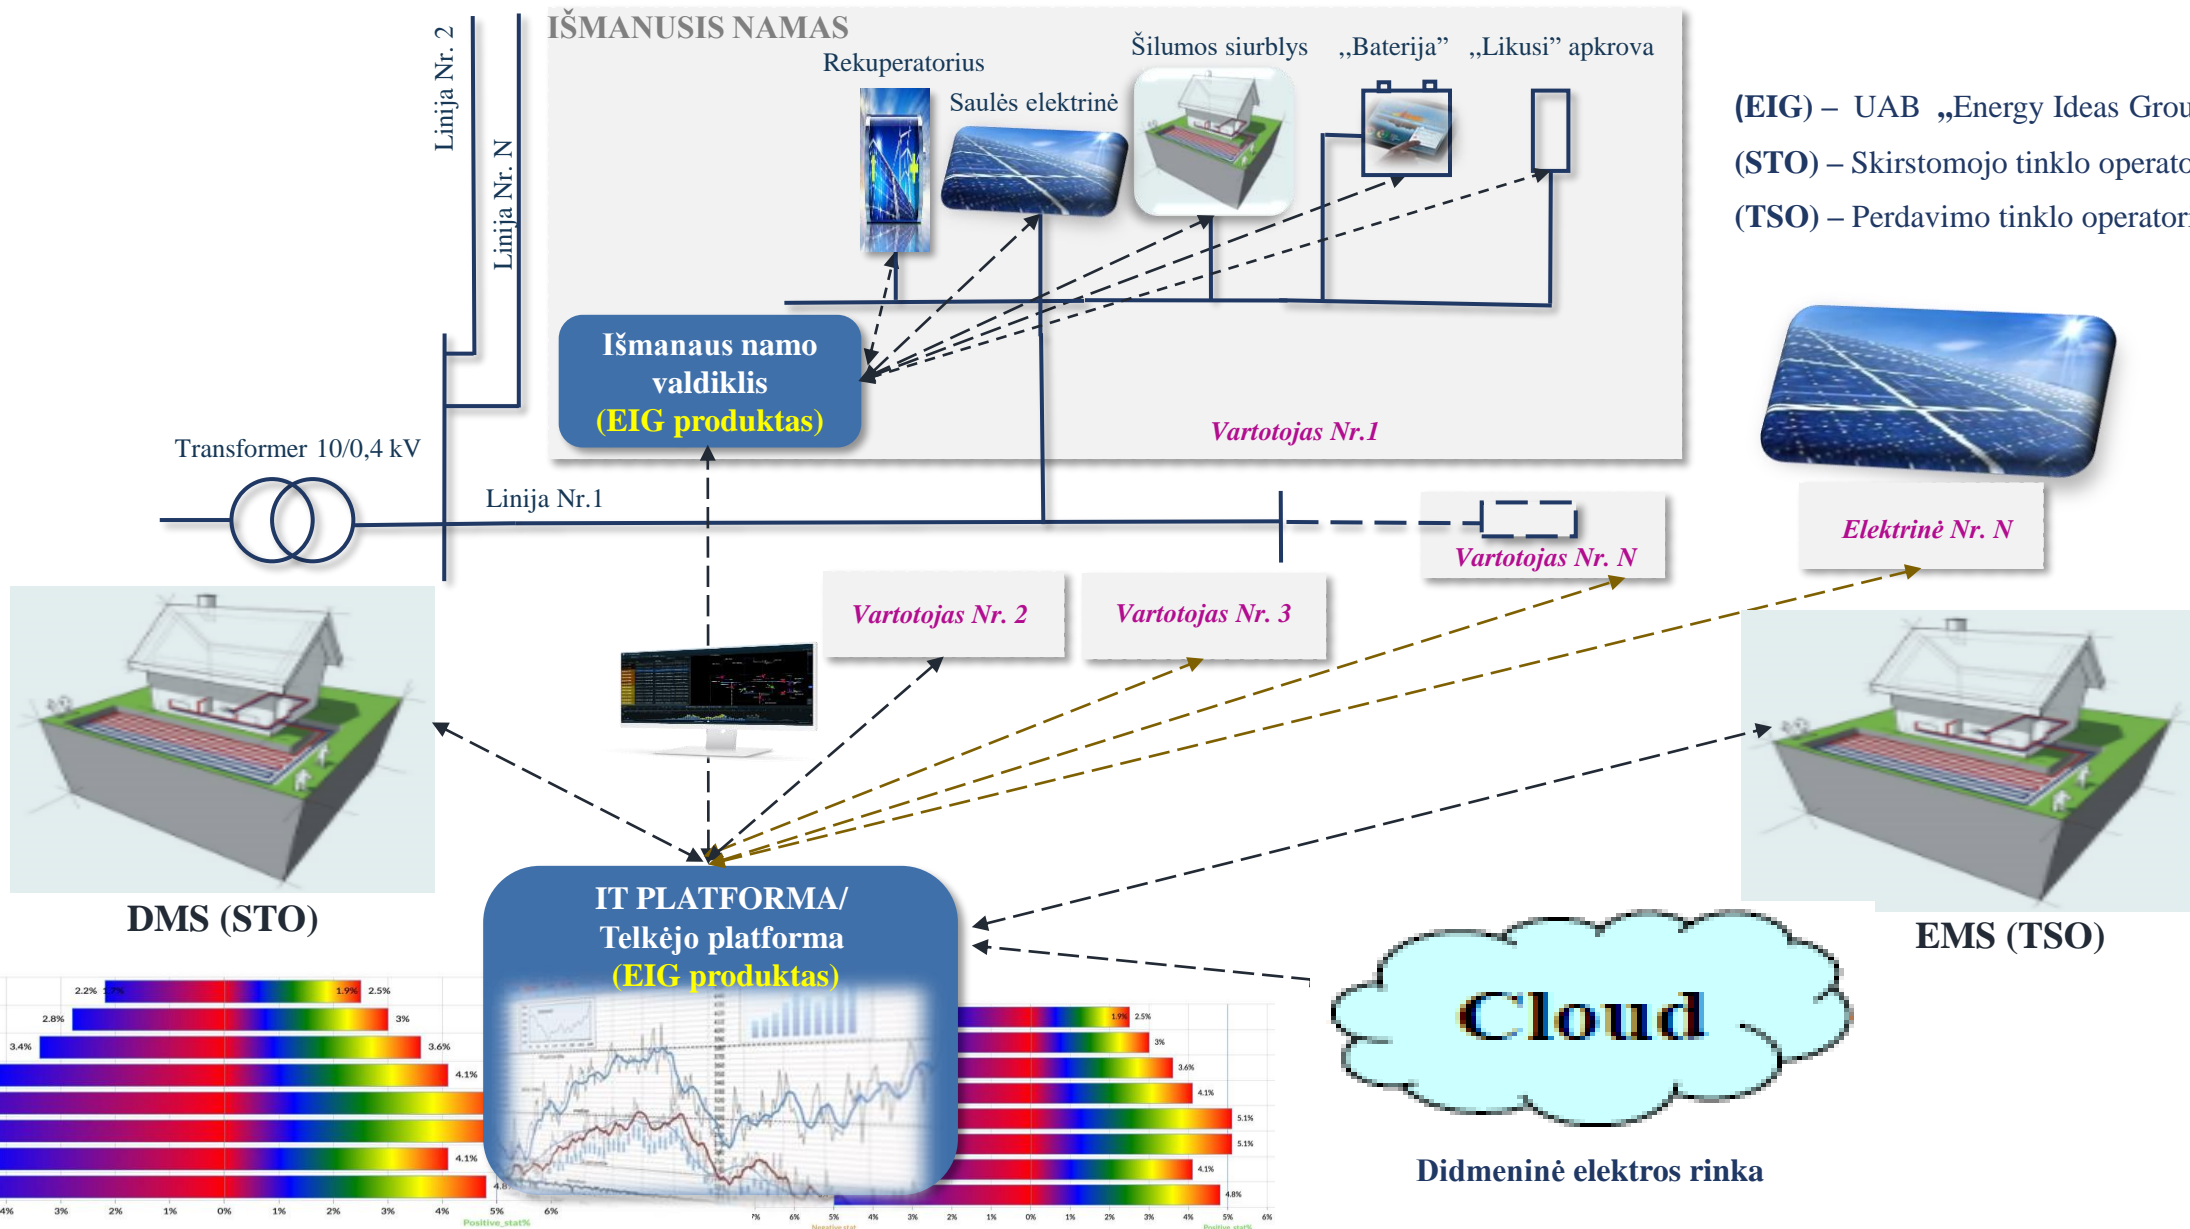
IŠMANUSIS NAMAS

Linija Nr. 2

Linija Nr. N

Rekuperatorius

Saulės elektrinė

Šilumos siurblys

„Baterija"

„Likusi" apkrova

(EIG) – UAB „Energy Ideas Grou

(STO) – Skirstomojo tinklo operato

(TSO) – Perdavimo tinklo operator

Išmanaus namo valdiklis (EIG produktas)

Vartotojas Nr.1

Transformer 10/0,4 kV

Linija Nr.1

Vartotojas Nr. N

Elektrinė Nr. N

Vartotojas Nr. 2

Vartotojas Nr. 3

DMS (STO)

EMS (TSO)

IT PLATFORMA/ Telkėjo platforma (EIG produktas)

Cloud

Didmeninė elektros rinka

2.2% 1.7% 1.9% 2.5%

2.8% 3%

3.4% 3.6%

4.1%

4.1%

4.8

4% 3% 2% 1% 0% 1% 2% 3% 4% 5% 6%

Positive_stat%

1.9% 2.5%

3%

3.6%

4.1%

5.1%

5.1%

4.1%

4.8%

7% 6% 5% 4% 3% 2% 1% 0% 1% 2% 3% 4% 5% 6%

Negative stat

Positive_stat%